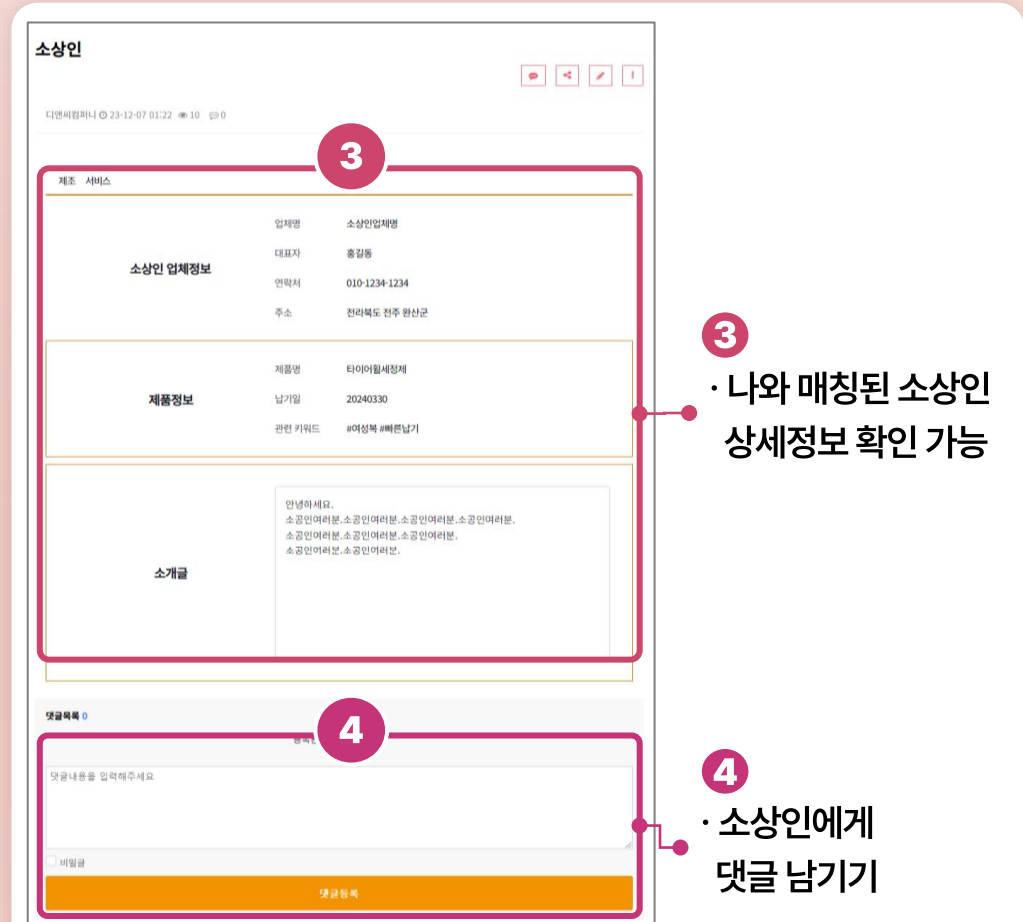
소상인

디앤씨컴퍼니 23-12-07 01:22 10 0

3

제조 서비스

소상인 업체정보

업체명 소상인업체명
대표자 홍길동
연락처 010-1234-1234
주소 전라북도 전주 완산군

제품정보

제품명 타이어휠세정제
납기일 20240330
관련 키워드 #여성복 #빠른납기

소개글

안녕하세요.
소공인여러분.소공인여러분.소공인여러분.소공인여러분.
소공인여러분.소공인여러분.소공인여러분.
소공인여러분.소공인여러분.

댓글목록 0

4

댓글내용을 입력해주세요

비밀글

댓글등록

3
· 나와 매칭된 소상인 상세정보 확인 가능

4
· 소상인에게 댓글 남기기